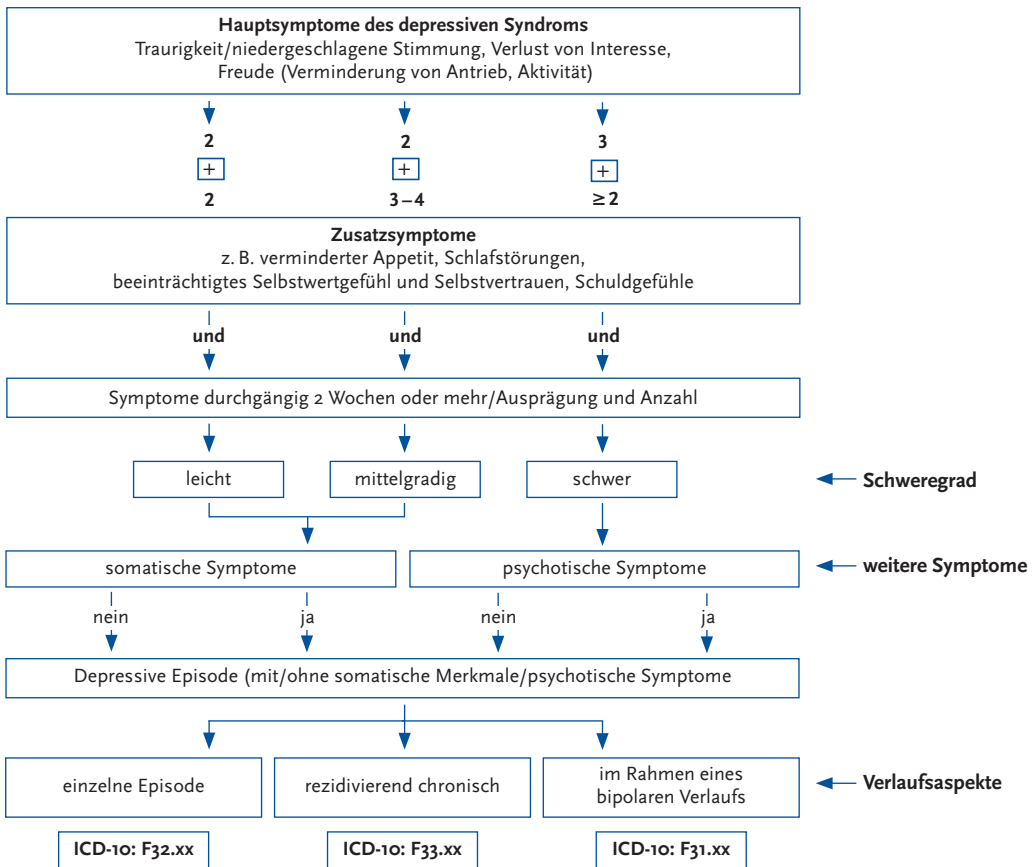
**Hauptsymptome des depressiven Syndroms**
Traurigkeit/niedergeschlagene Stimmung, Verlust von Interesse, Freude (Verminderung von Antrieb, Aktivität)

2
+
2

2
+
3 – 4

3
+
≥ 2

**Zusatzsymptome**
z. B. verminderter Appetit, Schlafstörungen, beeinträchtigtes Selbstwertgefühl und Selbstvertrauen, Schuldgefühle

und

und

und

Symptome durchgängig 2 Wochen oder mehr/Ausprägung und Anzahl

leicht

mittelgradig

schwer

Schweregrad

somatische Symptome

psychotische Symptome

weitere Symptome

nein

ja

nein

ja

Depressive Episode (mit/ohne somatische Merkmale/psychotische Symptome

einzelne Episode

rezidivierend chronisch

im Rahmen eines bipolaren Verlaufs

Verlaufsaspekte

ICD-10: F32.xx

ICD-10: F33.xx

ICD-10: F31.xx